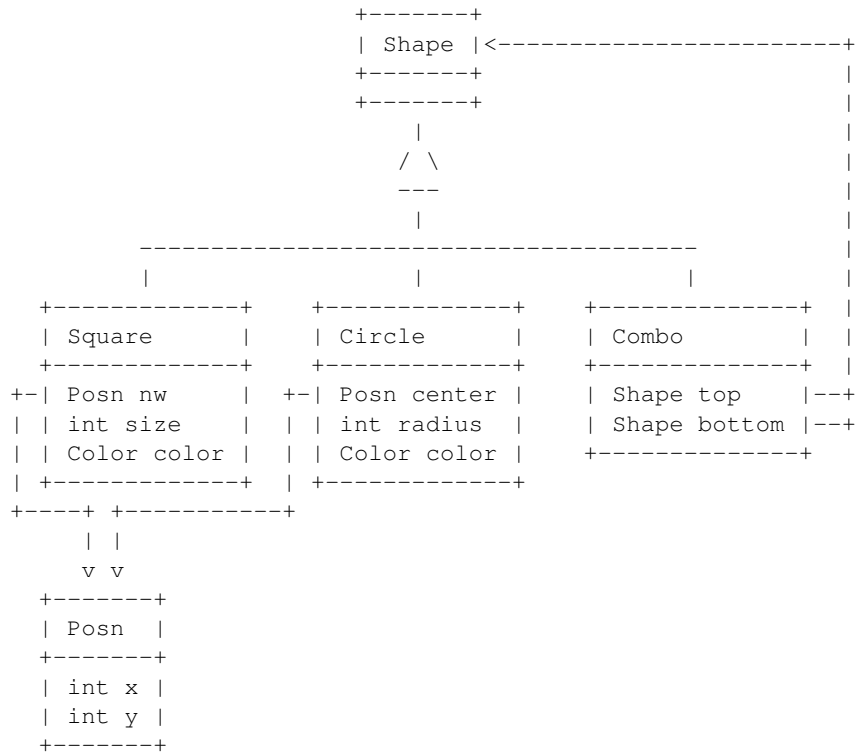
```
                            +-------+
                            | Shape |<-------------------------+
                            +-------+                          |
                            +-------+                          |
                                |                              |
                               / \                             |
                               ---                             |
                                |                              |
          --------------------------------------------         |
          |                     |                    |         |
  +-------------+     +-------------+     +---------------+    |
  | Square      |     | Circle      |     | Combo         |    |
  +-------------+     +-------------+     +---------------+    |
+-| Posn nw     |   +-| Posn center |     | Shape top     |--+
| | int size    |   | | int radius  |     | Shape bottom  |--+
| | Color color |   | | Color color |     +---------------+
| +-------------+   | +-------------+
+----+ +------------+
     | |
     v v
  +-------+
  | Posn  |
  +-------+
  | int x |
  | int y |
  +-------+
```